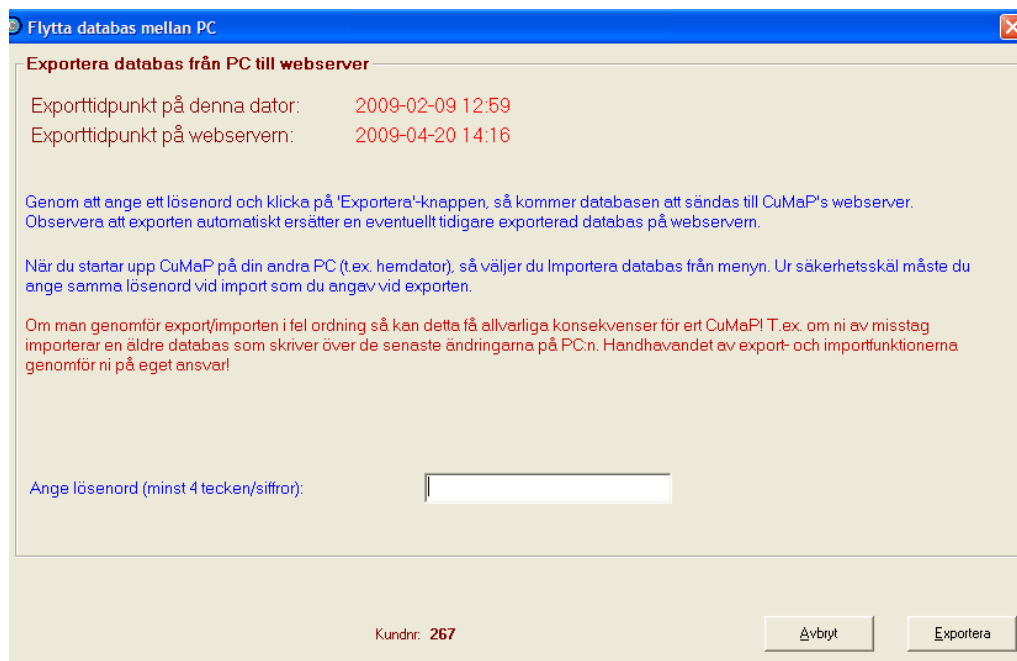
Flytta databas mellan PC

Exportera databas från PC till webserver

Exporttidpunkt på denna dator: 2009-02-09 12:59
Exporttidpunkt på webservern: 2009-04-20 14:16

Genom att ange ett lösenord och klicka på 'Exportera'-knappen, så kommer databasen att sändas till CuMaP's webserver. Observera att exporten automatiskt ersätter en eventuellt tidigare exporterad databas på webservern.

När du startar upp CuMaP på din andra PC (t.ex. hemdator), så väljer du Importera databas från menyn. Ur säkerhetsskäl måste du ange samma lösenord vid import som du angav vid exporten.

Om man genomför export/importen i fel ordning så kan detta få allvarliga konsekvenser för ert CuMaP! T.ex. om ni av misstag importerar en äldre databas som skriver över de senaste ändringarna på PC:n. Handhavandet av export- och importfunktionerna genomför ni på eget ansvar!

Ange lösenord (minst 4 tecken/siffror):

Kundnr: 267

Avbryt

Exportera